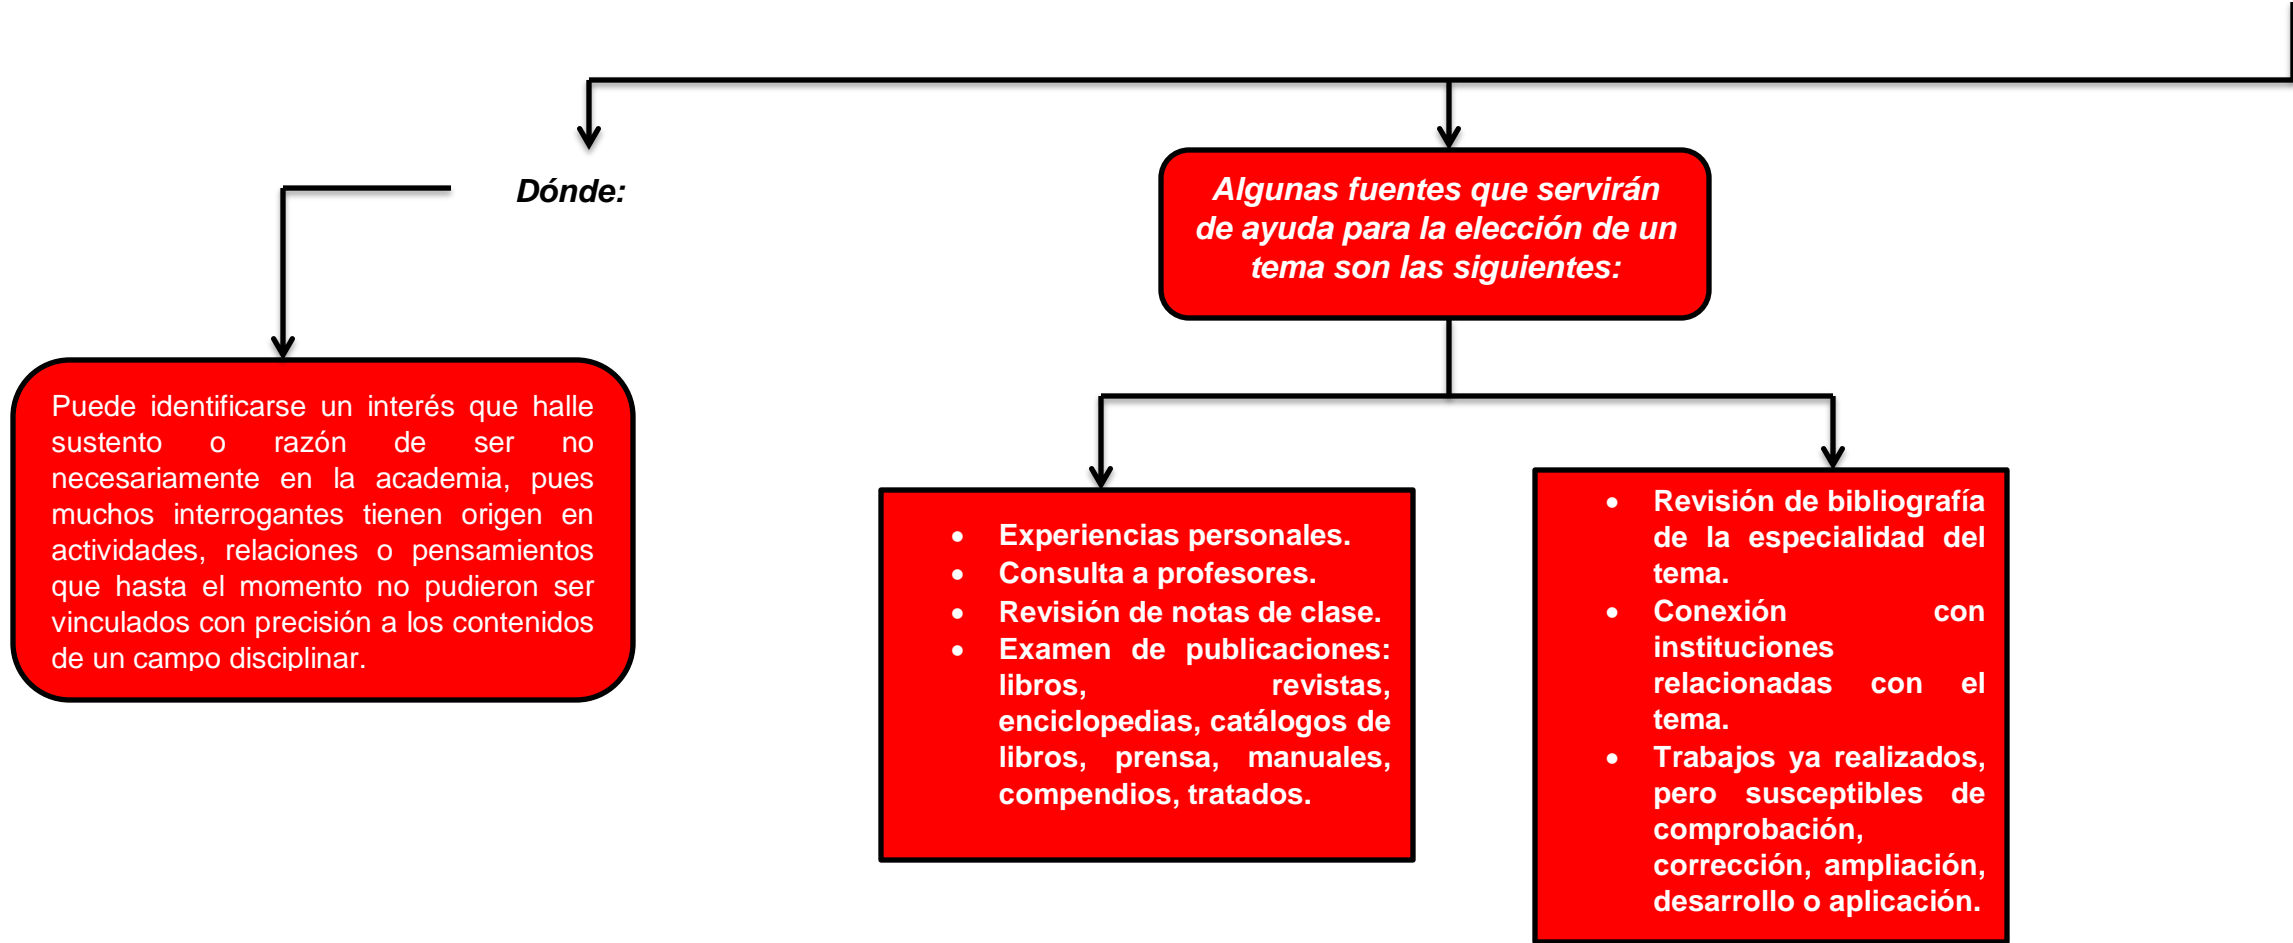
Dónde:

Puede identificarse un interés que halle sustento o razón de ser no necesariamente en la academia, pues muchos interrogantes tienen origen en actividades, relaciones o pensamientos que hasta el momento no pudieron ser vinculados con precisión a los contenidos de un campo disciplinar.

Algunas fuentes que servirán de ayuda para la elección de un tema son las siguientes:

- Experiencias personales.
- Consulta a profesores.
- Revisión de notas de clase.
- Examen de publicaciones: libros, revistas, enciclopedias, catálogos de libros, prensa, manuales, compendios, tratados.

- Revisión de bibliografía de la especialidad del tema.
- Conexión con instituciones relacionadas con el tema.
- Trabajos ya realizados, pero susceptibles de comprobación, corrección, ampliación, desarrollo o aplicación.